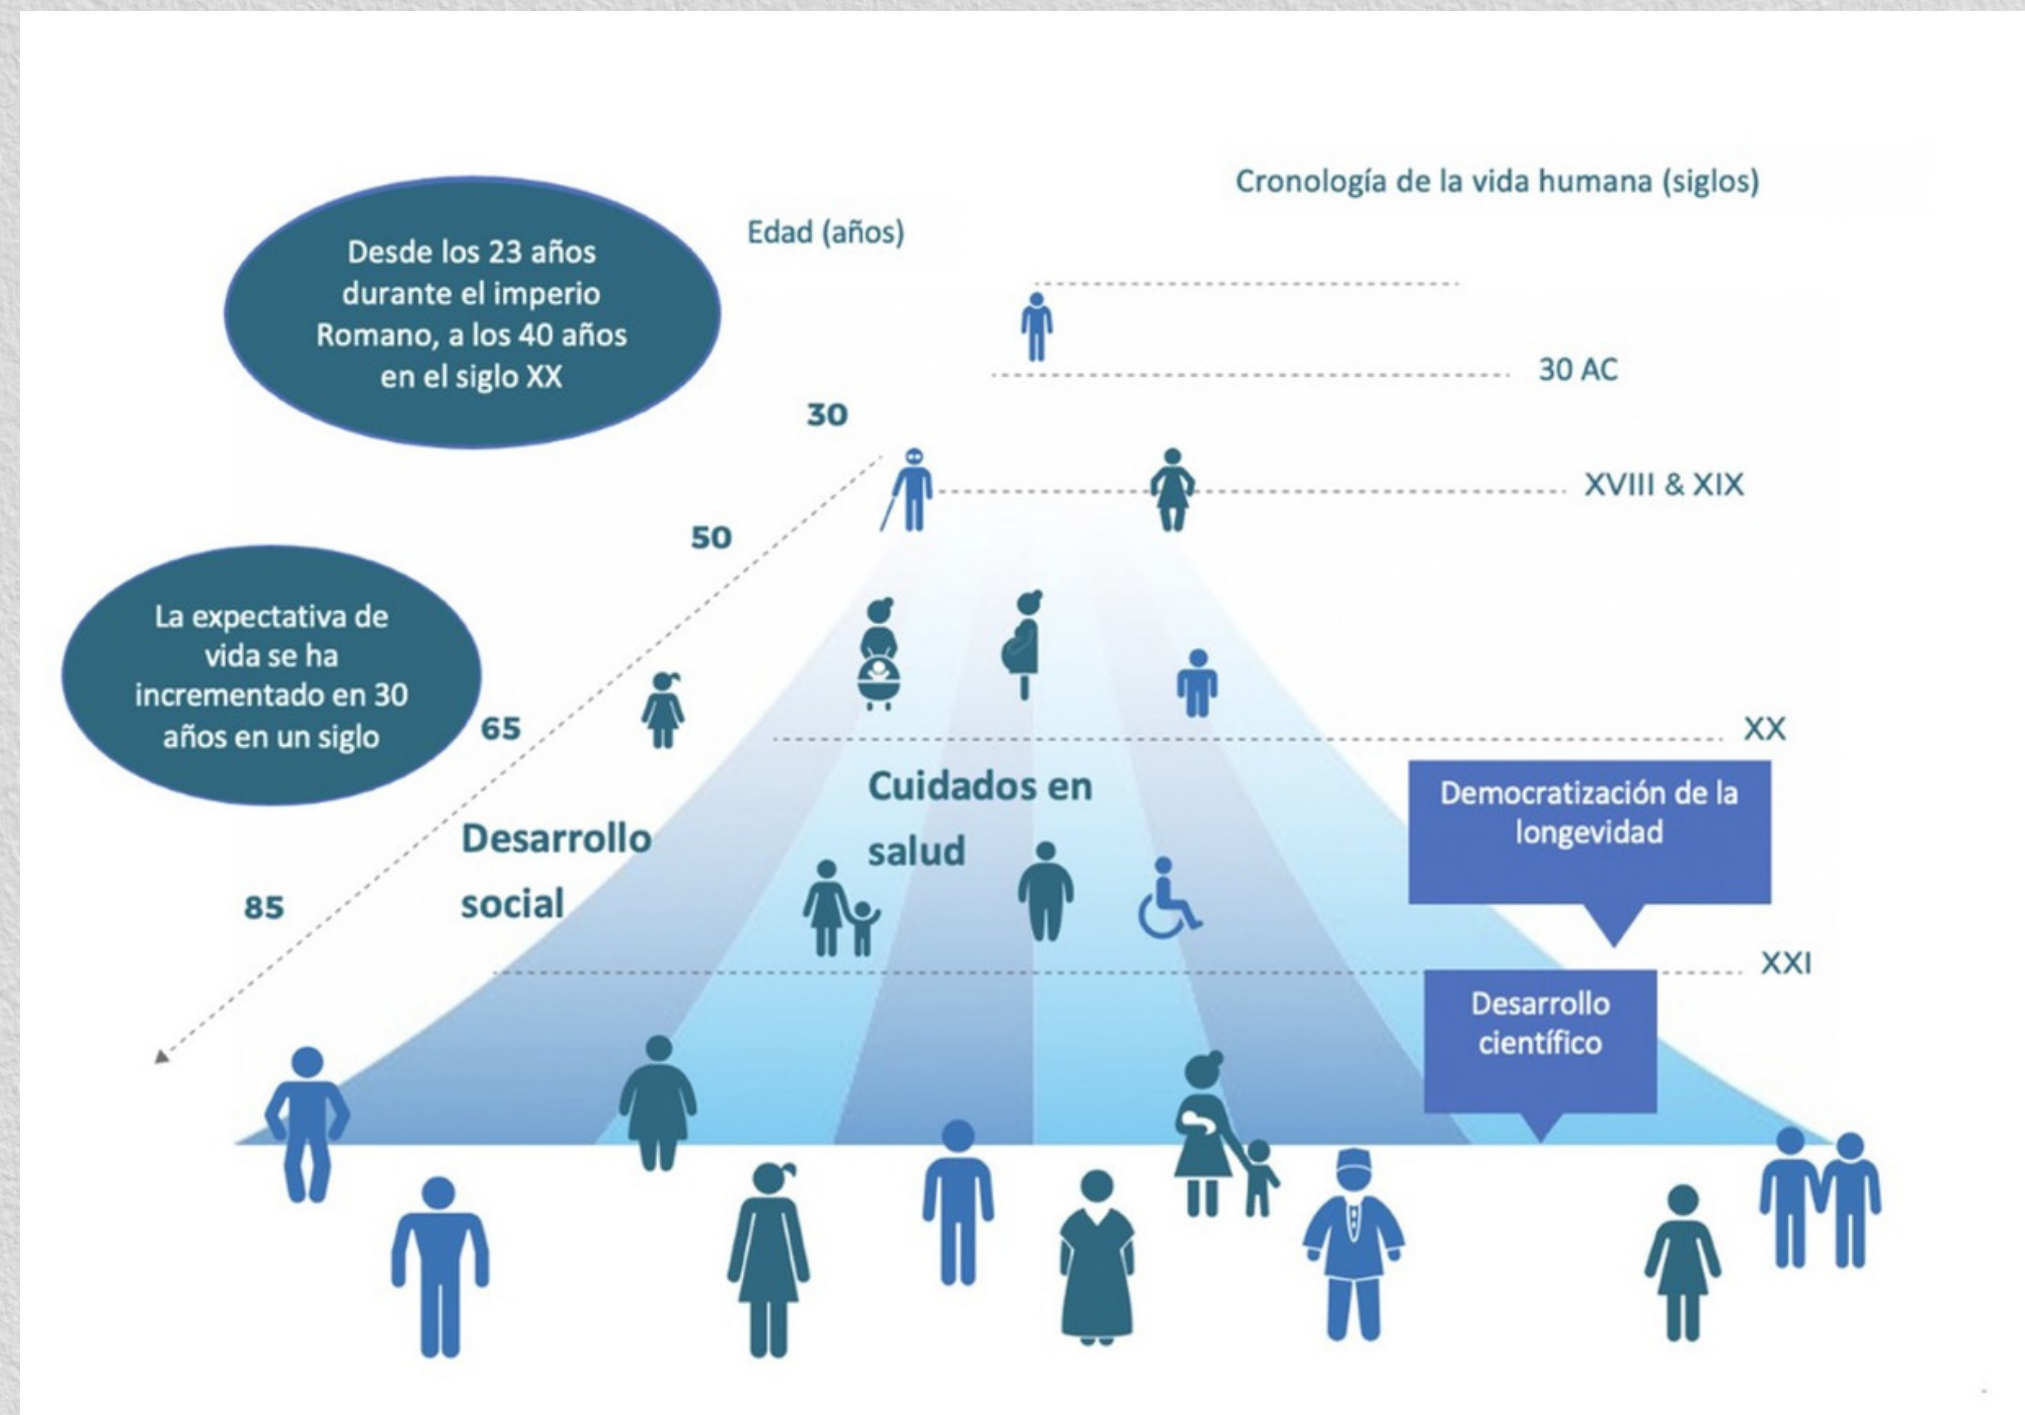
Cronología de la vida humana (siglos)

Edad (años)

Desde los 23 años durante el imperio Romano, a los 40 años en el siglo XX

30 AC

30

XVIII & XIX

50

La expectativa de vida se ha incrementado en 30 años en un siglo

65

XX

Cuidados en salud

Democratización de la longevidad

Desarrollo social

85

XXI

Desarrollo científico